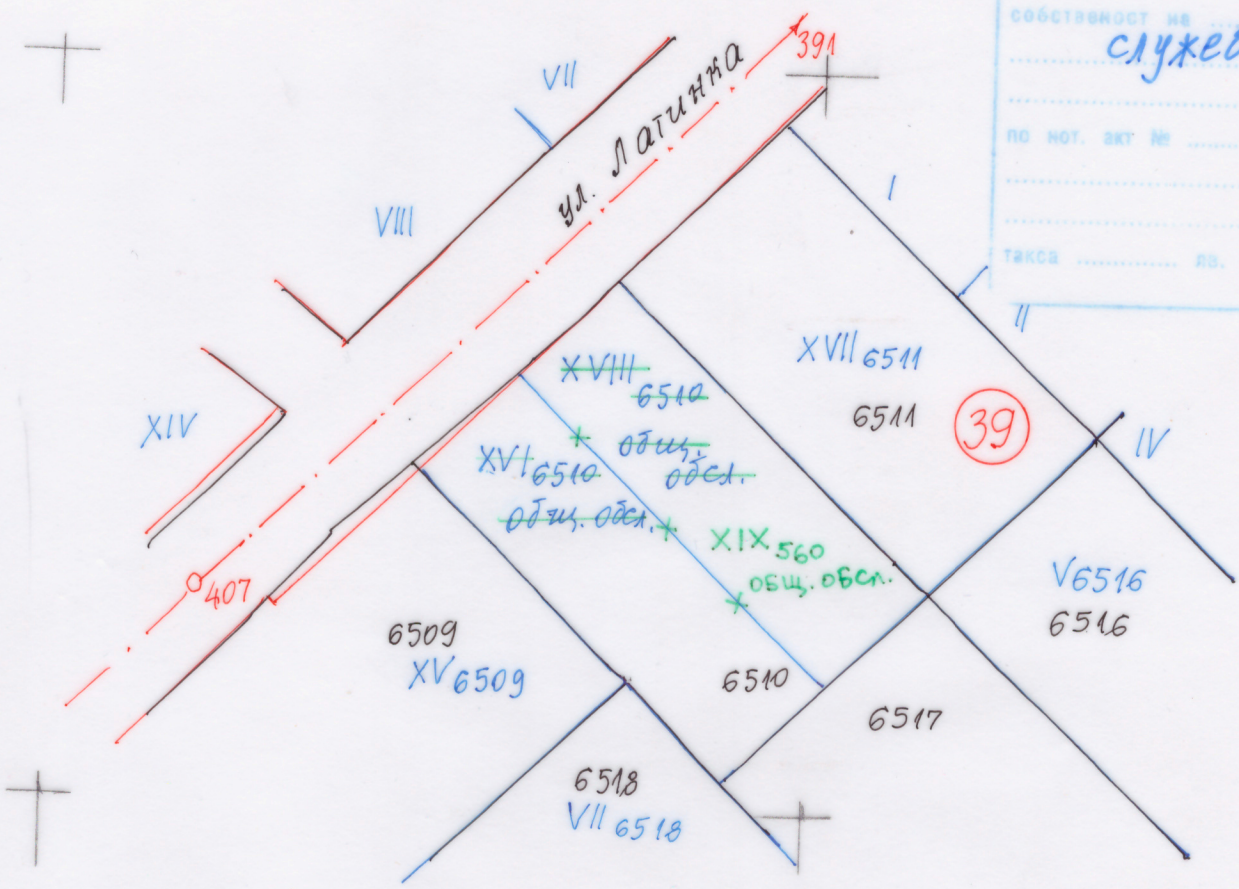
собственост на ...
служе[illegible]
по нот. акт № ...
такса ... лв.

391
VII
ул. Латинка
VIII
I
II
XIV
XVIII
6510
общ.
обсл.
XVI 6510
общ. обсл.
XVII 6511
6511
39
IV
XIX 560
общ. обсл.
407
V 6516
6516
6509
XV 6509
6510
6517
6518
VII 6518